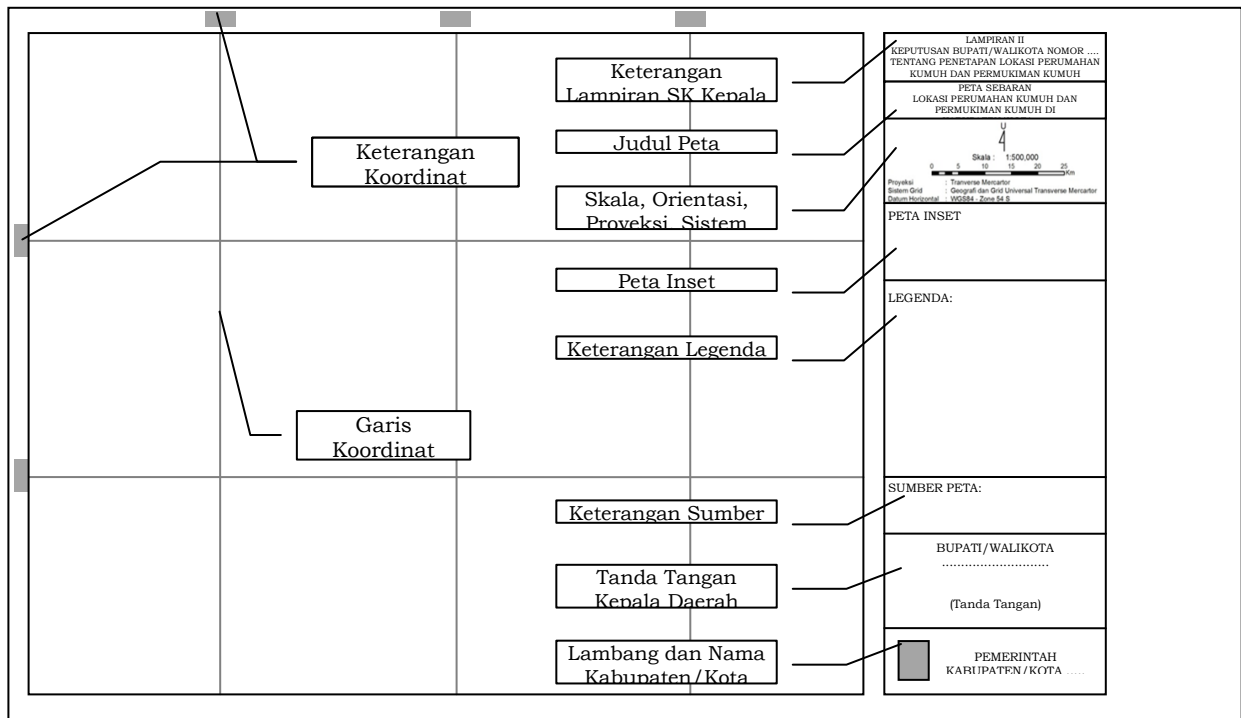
Keterangan Lampiran SK Kepala

Keterangan Koordinat

Judul Peta

Skala, Orientasi, Proyeksi, Sistem

Peta Inset

Keterangan Legenda

Garis Koordinat

Keterangan Sumber

Tanda Tangan Kepala Daerah

Lambang dan Nama Kabupaten/Kota

LAMPIRAN II
KEPUTUSAN BUPATI/WALIKOTA NOMOR ....
TENTANG PENETAPAN LOKASI PERUMAHAN KUMUH DAN PERMUKIMAN KUMUH

PETA SEBARAN
LOKASI PERUMAHAN KUMUH DAN PERMUKIMAN KUMUH DI

U

Skala : 1:500,000

0 5 10 15 20 25 Km

Proyeksi : Tranverse Mercartor
Sistem Grid : Geografi dan Grid Universal Transverse Mercartor
Datum Horizontal : WGS84 - Zone 54 S

PETA INSET

LEGENDA:

SUMBER PETA:

BUPATI/WALIKOTA
...........................

(Tanda Tangan)

PEMERINTAH
KABUPATEN/KOTA ....